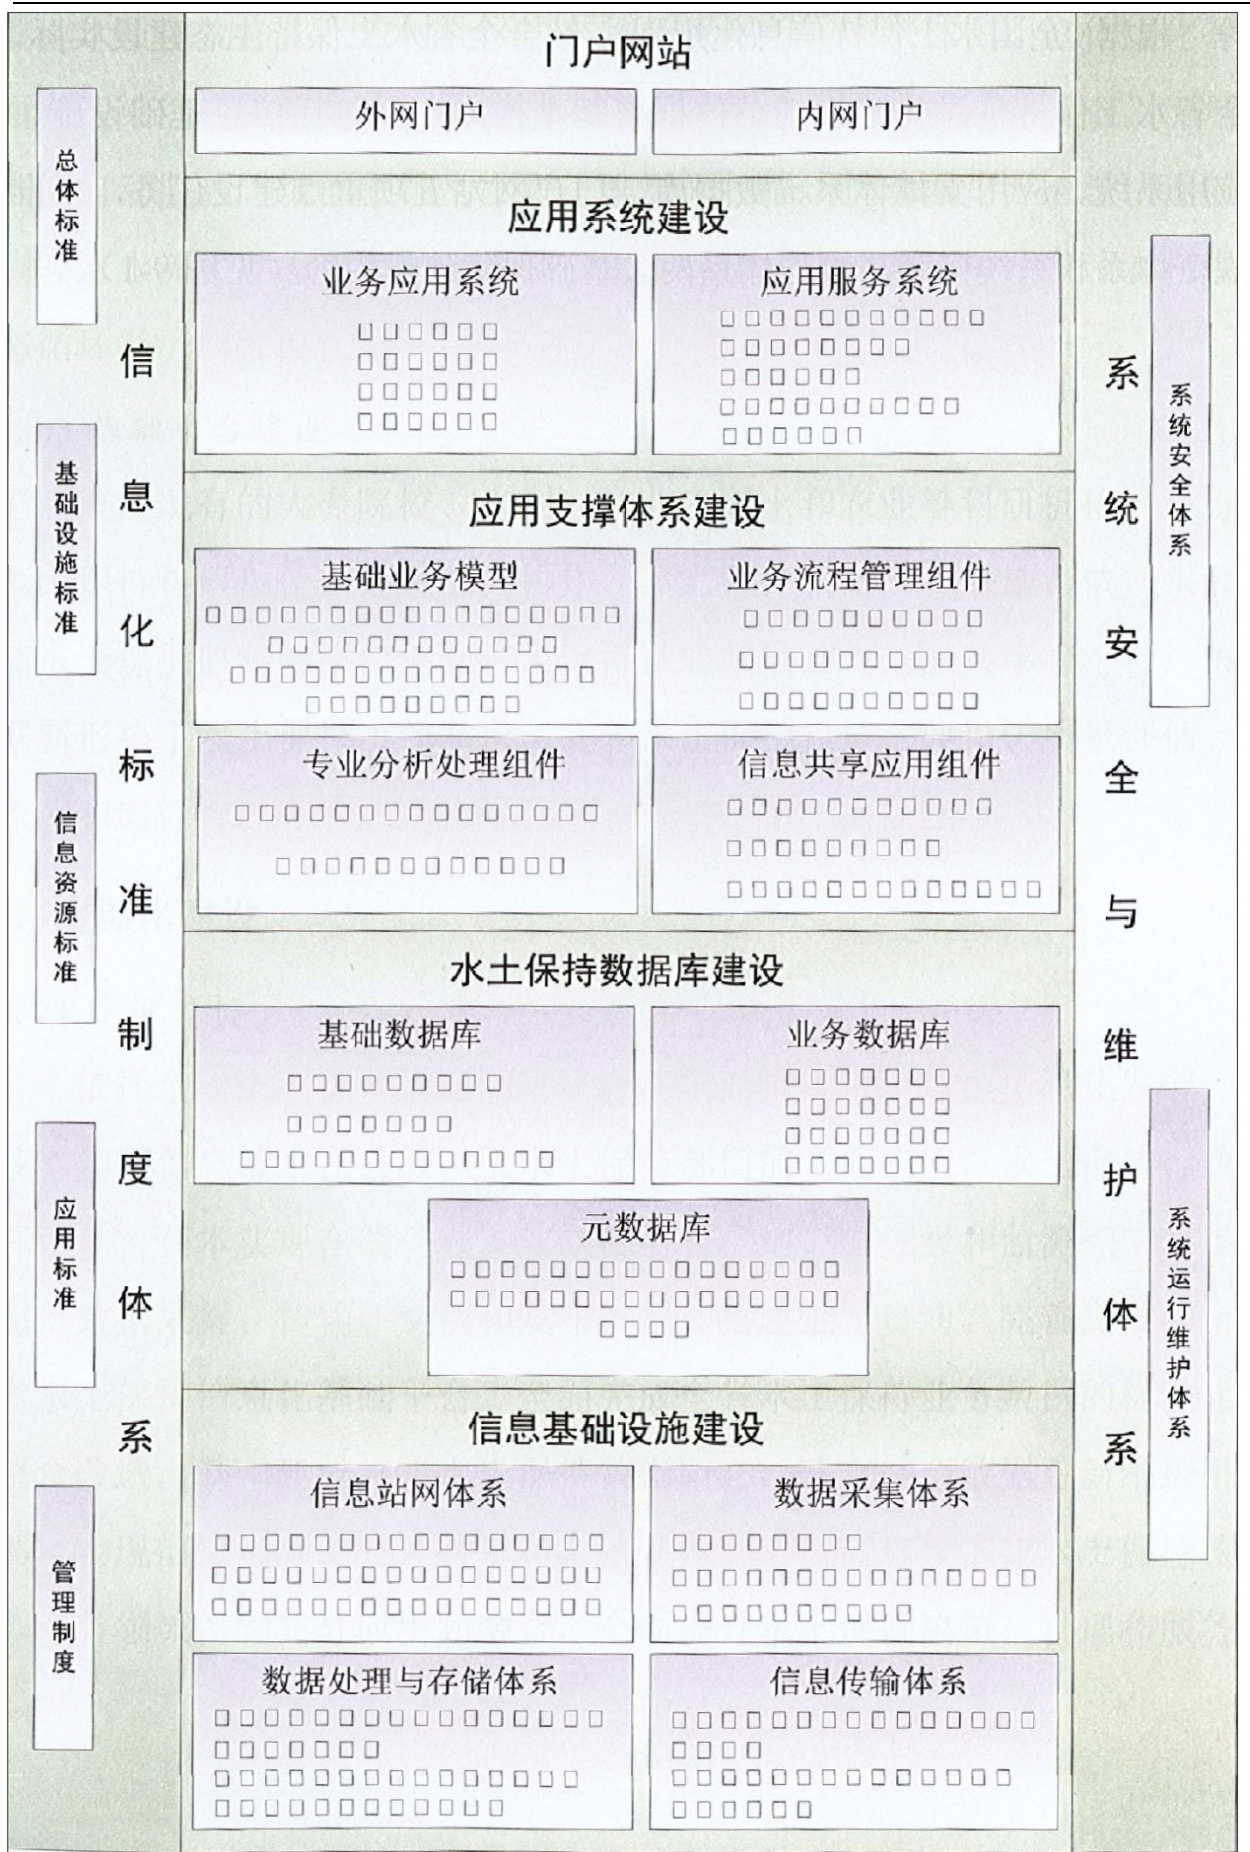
门户网站

外网门户

内网门户

应用系统建设

业务应用系统

应用服务系统

应用支撑体系建设

基础业务模型

业务流程管理组件

专业分析处理组件

信息共享应用组件

水土保持数据库建设

基础数据库

业务数据库

元数据库

信息基础设施建设

信息站网体系

数据采集体系

数据处理与存储体系

信息传输体系

总体标准

基础设施标准

信息资源标准

应用标准

管理制度

信息化标准制度体系

系统安全与维护体系

系统安全体系

系统运行维护体系